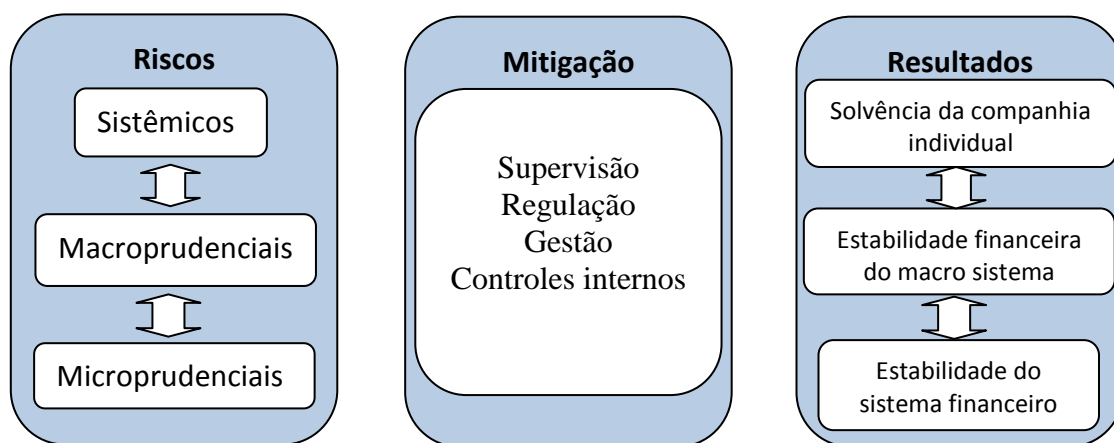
Riscos

Sistêmicos

Macroprudenciais

Microprudenciais

Mitigação

Supervisão
Regulação
Gestão
Controles internos

Resultados

Solvência da companhia individual

Estabilidade financeira do macro sistema

Estabilidade do sistema financeiro